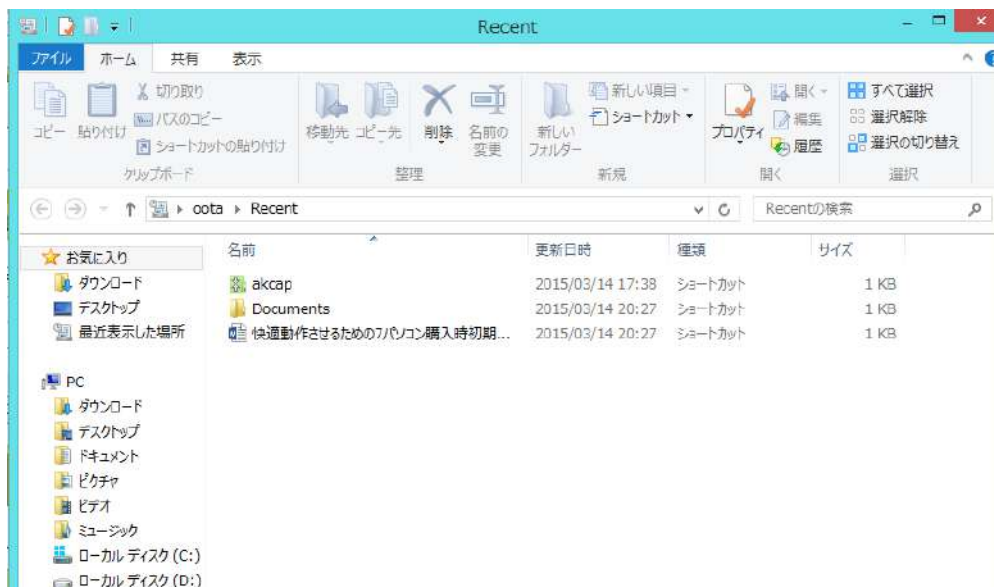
Recent

ファイル ホーム 共有 表示

コピー 貼り付け 切り取り パスのコピー ショートカットの貼り付け
クリップボード

移動先 コピー先 削除 名前の変更
整理

新しいフォルダー 新しい項目 ショートカット
新規

プロパティ 開く 編集 履歴
開く

すべて選択 選択解除 選択の切り替え
選択

oota ▸ Recent

Recentの検索

| 名前 | 更新日時 | 種類 | サイズ |
|---|---|---|---|
| akcap | 2015/03/14 17:38 | ショートカット | 1 KB |
| Documents | 2015/03/14 20:27 | ショートカット | 1 KB |
| 快適動作させるための7パソコン購入時初期... | 2015/03/14 20:27 | ショートカット | 1 KB |

お気に入り
ダウンロード
デスクトップ
最近表示した場所

PC
ダウンロード
デスクトップ
ドキュメント
ピクチャ
ビデオ
ミュージック
ローカル ディスク (C:)
ローカル ディスク (D:)